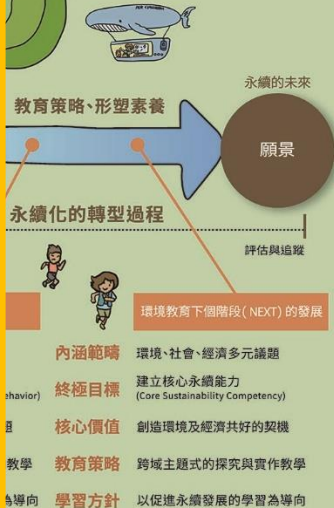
永續的未來

教育策略、形塑素養

願景

永續化的轉型過程

評估與追蹤

環境教育下個階段( NEXT) 的發展

內涵範疇 環境、社會、經濟多元議題

ehavior) 終極目標 建立核心永續能力 (Core Sustainability Competency)

題 核心價值 創造環境及經濟共好的契機

教學 教育策略 跨域主題式的探究與實作教學

為導向 學習方針 以促進永續發展的學習為導向